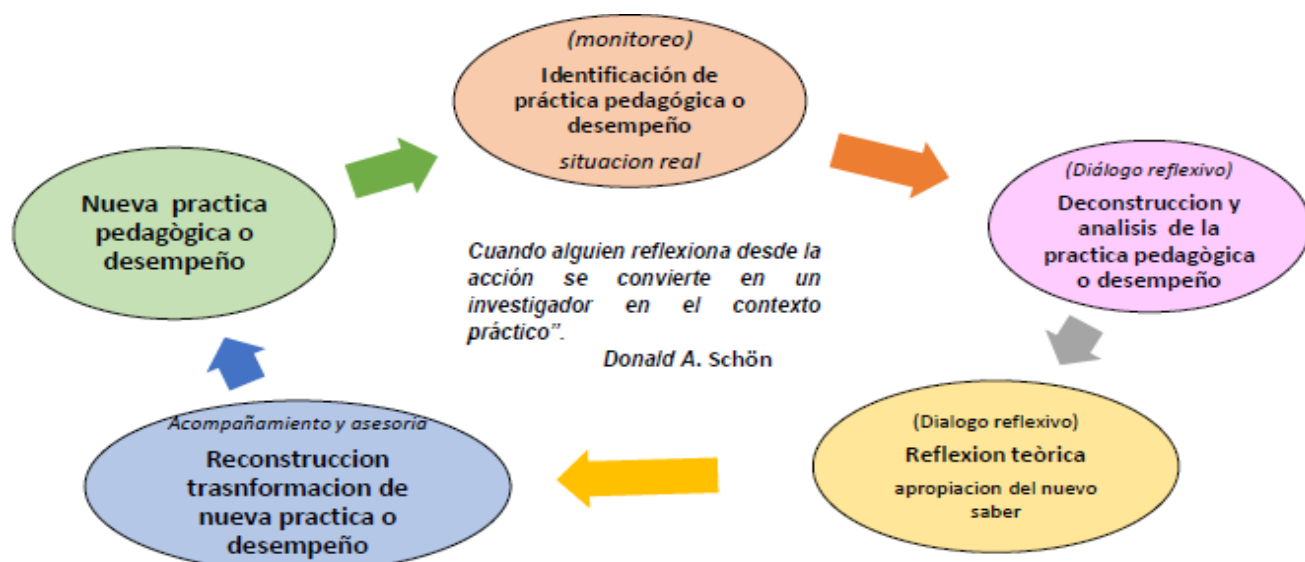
(monitoreo)
Identificación de práctica pedagógica o desempeño
situacion real

(Diálogo reflexivo)
Deconstruccion y analisis de la practica pedagògica o desempeño

(Dialogo reflexivo)
Reflexion teòrica
apropiacion del nuevo saber

Acompañamiento y asesoría
Reconstruccion trasnformacion de nueva practica o desempeño

Nueva practica pedagògica o desempeño

Cuando alguien reflexiona desde la acción se convierte en un investigador en el contexto práctico".
Donald A. Schön